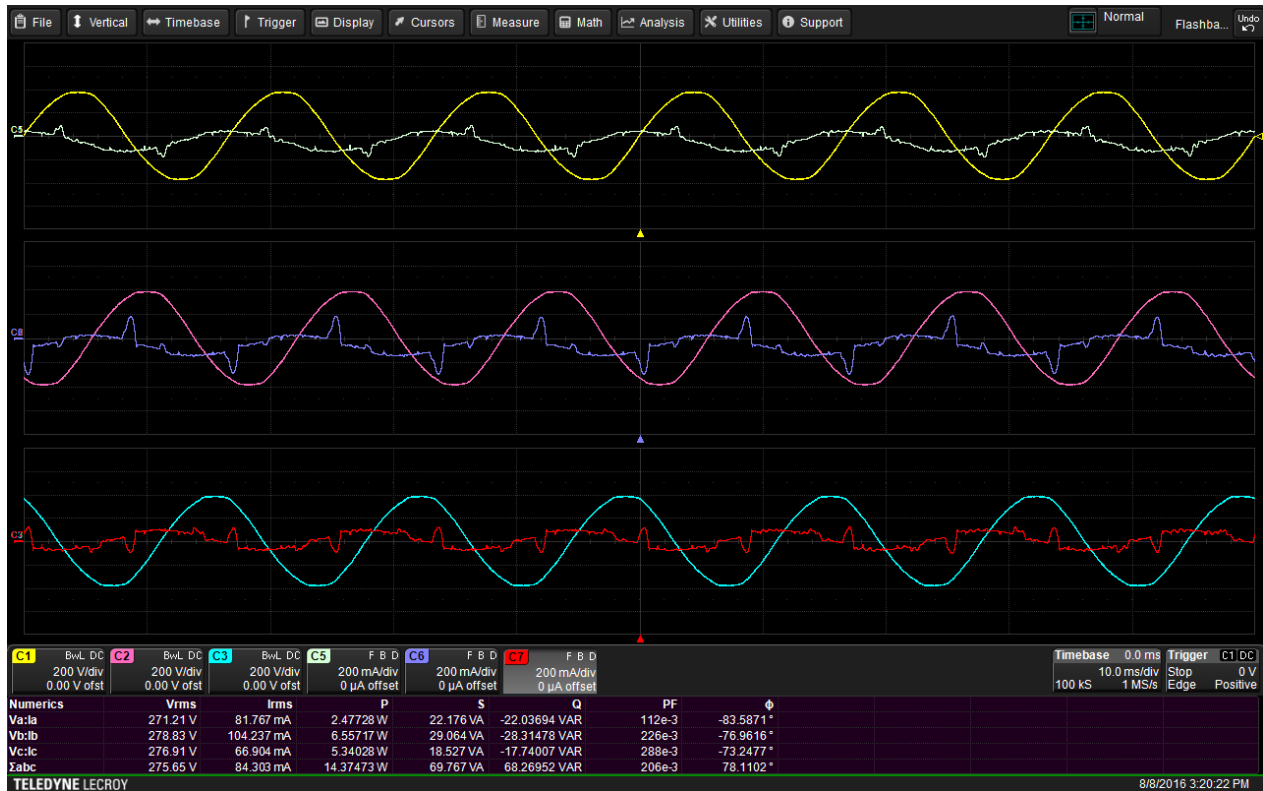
File Vertical Timebase Trigger Display Cursors Measure Math Analysis Utilities Support Normal Flashba... Undo

C5

C6

C3

| C1 BwL DC | C2 BwL DC | C3 BwL DC | C5 F B D | C6 F B D | C7 F B D |
|---|---|---|---|---|---|
| 200 V/div | 200 V/div | 200 V/div | 200 mA/div | 200 mA/div | 200 mA/div |
| 0.00 V ofst | 0.00 V ofst | 0.00 V ofst | 0 µA offset | 0 µA offset | 0 µA offset |

Timebase 0.0 ms Trigger C1 DC
10.0 ms/div Stop 0 V
100 kS 1 MS/s Edge Positive

| Numerics | Vrms | Irms | P | S | Q | PF | ϕ |
|---|---|---|---|---|---|---|---|
| Va:Ia | 271.21 V | 81.767 mA | 2.47728 W | 22.176 VA | -22.03694 VAR | 112e-3 | -83.5871 ° |
| Vb:Ib | 278.83 V | 104.237 mA | 6.55717 W | 29.064 VA | -28.31478 VAR | 226e-3 | -76.9616 ° |
| Vc:Ic | 276.91 V | 66.904 mA | 5.34028 W | 18.527 VA | -17.74007 VAR | 288e-3 | -73.2477 ° |
| Σabc | 275.65 V | 84.303 mA | 14.37473 W | 69.767 VA | 68.26952 VAR | 206e-3 | 78.1102 ° |

TELEDYNE LECROY 8/8/2016 3:20:22 PM